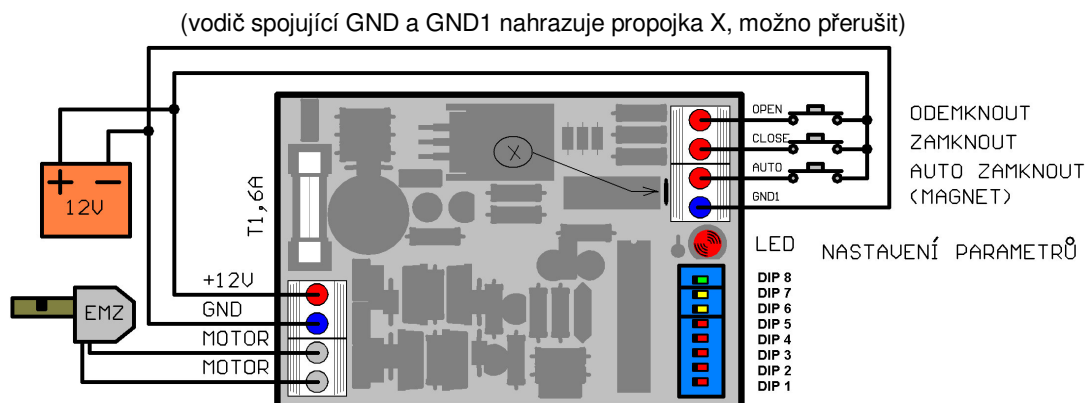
(vodič spojující GND a GND1 nahrazuje propojka X, možno přerušit)

12V

T1,6A

X

OPEN
CLOSE
AUTO
GND1

ODEMKNOUT
ZAMKNOUT
AUTO ZAMKNOUT
(MAGNET)

LED

NASTAVENÍ PARAMETRŮ

DIP 8
DIP 7
DIP 6
DIP 5
DIP 4
DIP 3
DIP 2
DIP 1

+12V
GND
MOTOR
MOTOR

EMZ